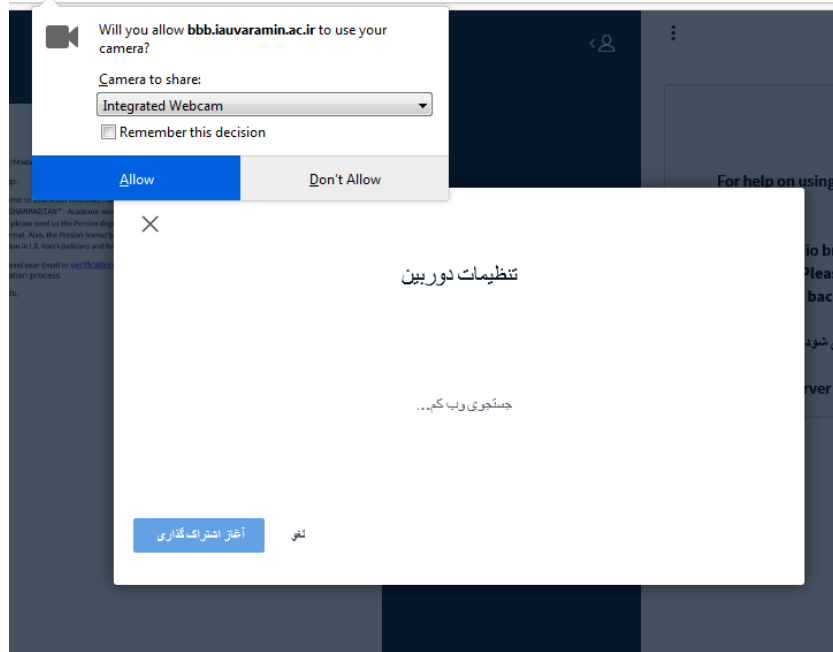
Will you allow bbb.iauvaramin.ac.ir to use your camera?

Camera to share:

Integrated Webcam

Remember this decision

Allow

Don't Allow

For help on using

io b
Plea
bac

شود

rver

تنظیمات دوربین

جستجوی وب کم...

آغاز اشتراک گذاری

لغو